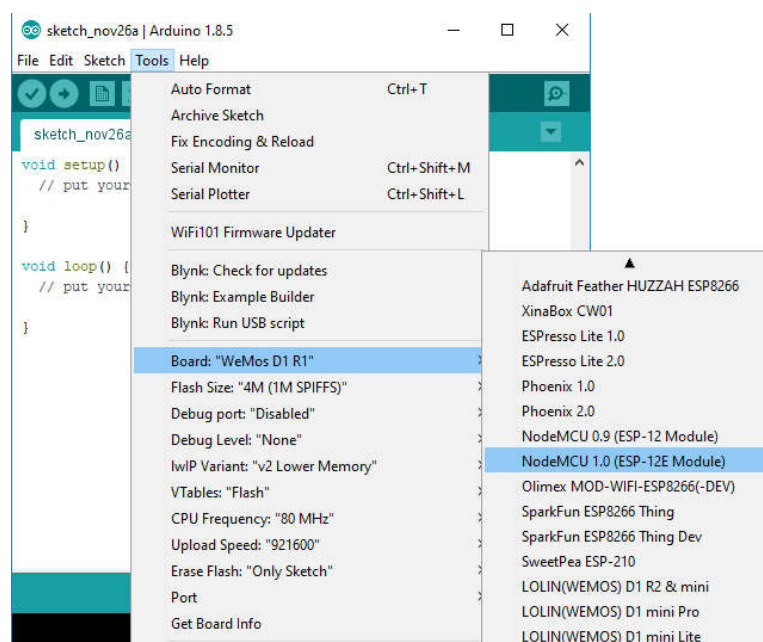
sketch_nov26a | Arduino 1.8.5

File Edit Sketch Tools Help

sketch_nov26a

void setup() {
// put your

}

void loop() {
// put your

}

Auto Format Ctrl+T
Archive Sketch
Fix Encoding & Reload
Serial Monitor Ctrl+Shift+M
Serial Plotter Ctrl+Shift+L

WiFi101 Firmware Updater

Blynk: Check for updates
Blynk: Example Builder
Blynk: Run USB script

Board: "WeMos D1 R1"
Flash Size: "4M (1M SPIFFS)"
Debug port: "Disabled"
Debug Level: "None"
IwIP Variant: "v2 Lower Memory"
VTables: "Flash"
CPU Frequency: "80 MHz"
Upload Speed: "921600"
Erase Flash: "Only Sketch"
Port
Get Board Info

Adafruit Feather HUZZAH ESP8266
XinaBox CW01
ESPresso Lite 1.0
ESPresso Lite 2.0
Phoenix 1.0
Phoenix 2.0
NodeMCU 0.9 (ESP-12 Module)
NodeMCU 1.0 (ESP-12E Module)
Olimex MOD-WIFI-ESP8266(-DEV)
SparkFun ESP8266 Thing
SparkFun ESP8266 Thing Dev
SweetPea ESP-210
LOLIN(WEMOS) D1 R2 & mini
LOLIN(WEMOS) D1 mini Pro
LOLIN(WEMOS) D1 mini Lite